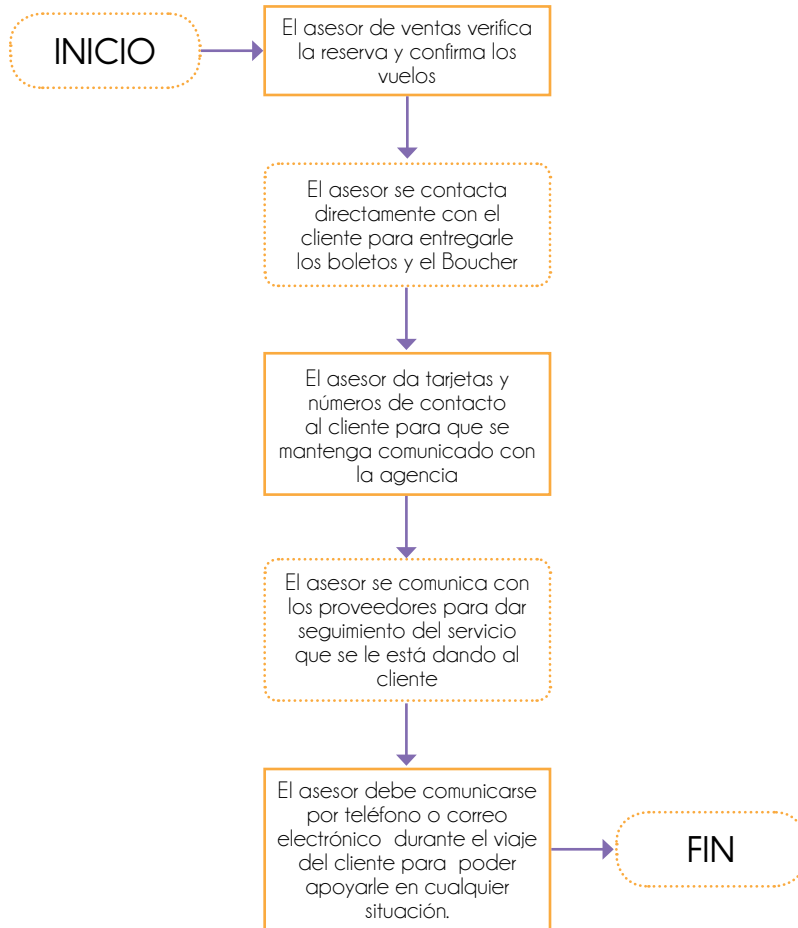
INICIO

El asesor de ventas verifica la reserva y confirma los vuelos

El asesor se contacta directamente con el cliente para entregarle los boletos y el Boucher

El asesor da tarjetas y números de contacto al cliente para que se mantenga comunicado con la agencia

El asesor se comunica con los proveedores para dar seguimiento del servicio que se le está dando al cliente

El asesor debe comunicarse por teléfono o correo electrónico durante el viaje del cliente para poder apoyarle en cualquier situación.

FIN